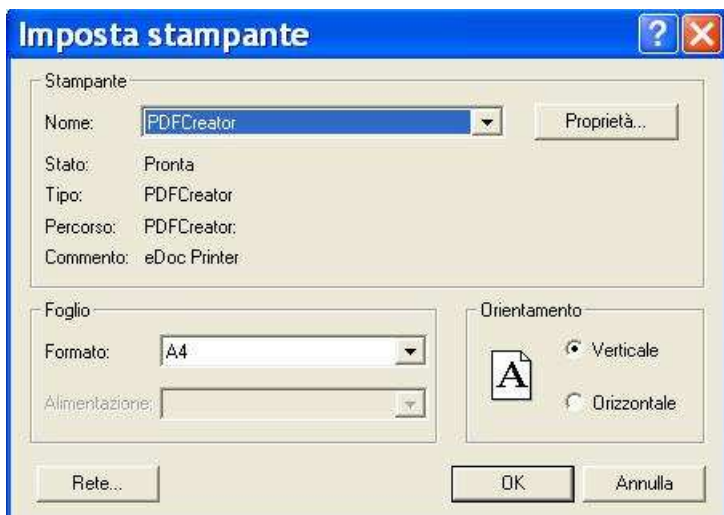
Imposta stampante

Stampante

Nome: PDFCreator

Proprietà...

Stato: Pronta

Tipo: PDFCreator

Percorso: PDFCreator:

Commento: eDoc Printer

Foglio

Formato: A4

Alimentazione:

Orientamento

A

Verticale

Orizzontale

Rete...

OK

Annulla